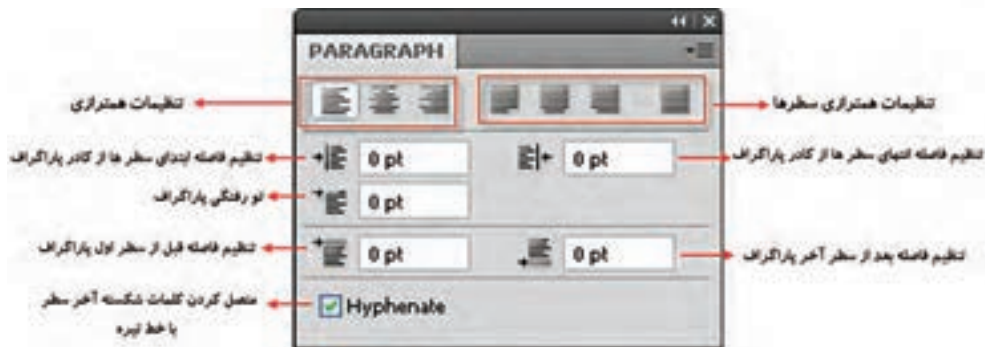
PARAGRAPH

تنظیمات همترازی

تنظیمات همترازی سطرها

تنظیم فاصله ابتدای سطر ها از کادر پاراگراف

0 pt

0 pt

تنظیم فاصله انتهای سطر ها از کادر پاراگراف

تو رفتگی پاراگراف

0 pt

تنظیم فاصله قبل از سطر اول پاراگراف

0 pt

0 pt

تنظیم فاصله بعد از سطر آخر پاراگراف

متصل کردن کلمات شکسته آخر سطر با خط تیره

Hyphenate